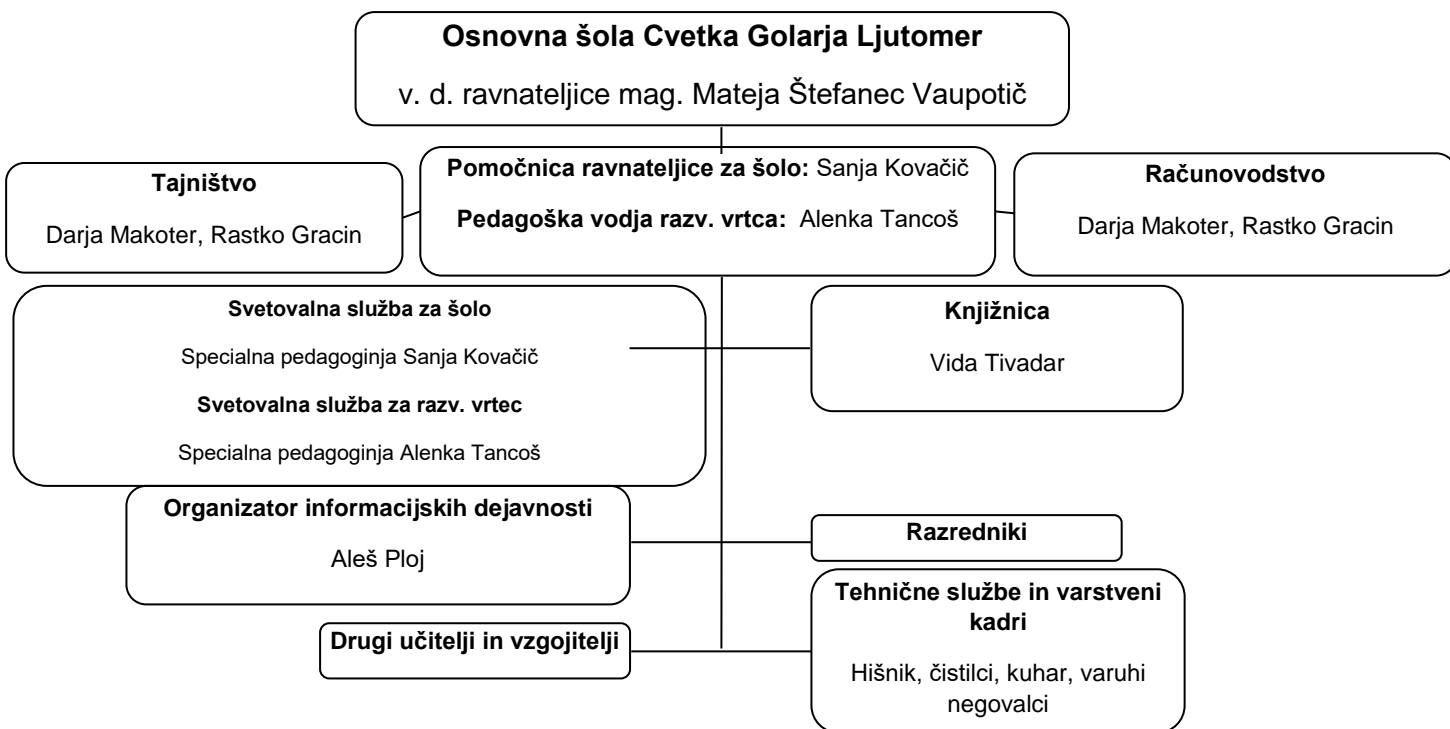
Osnovna šola Cvetka Golarja Ljutomer

v. d. ravnateljice mag. Mateja Štefanec Vaupotič

Tajništvo

Darja Makoter, Rastko Gracin

Pomočnica ravnateljice za šolo: Sanja Kovačič

Pedagoška vodja razv. vrtca: Alenka Tancoš

Računovodstvo

Darja Makoter, Rastko Gracin

Svetovalna služba za šolo

Specialna pedagoginja Sanja Kovačič

Svetovalna služba za razv. vrtec

Specialna pedagoginja Alenka Tancoš

Knjižnica

Vida Tivadar

Organizator informacijskih dejavnosti

Aleš Ploj

Razredniki

Tehnične službe in varstveni kadri

Hišnik, čistilci, kuhar, varuhi negovalci

Drugi učitelji in vzgojitelji